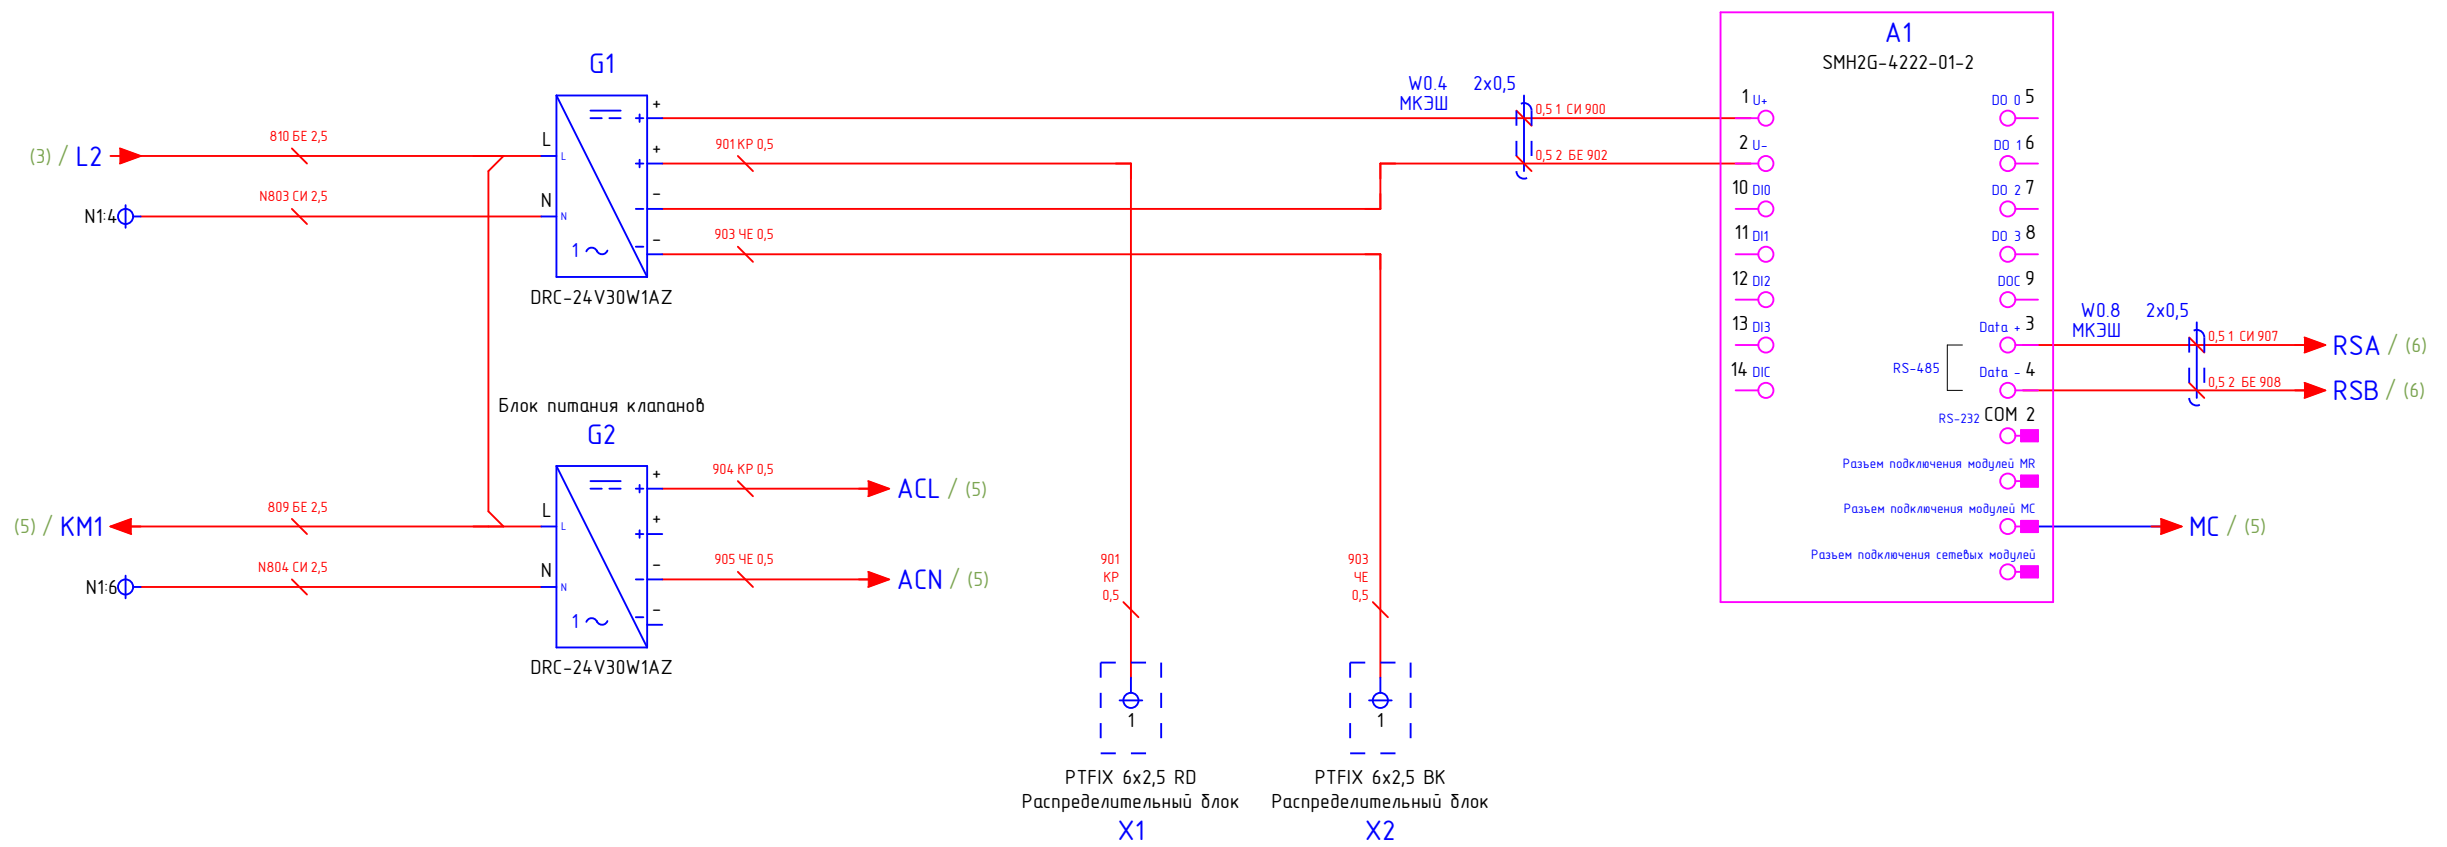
G1

(3) / L2

810 БЕ 2,5

N1:4

N803 СИ 2,5

L
N
1 ~

DRC-24V30W1AZ

901 КР 0,5

903 ЧЕ 0,5

W0.4 МКЭШ 2x0,5

0,5 1 СИ 900

0,5 2 БЕ 902

A1
SMH2G-4222-01-2

1 U+
2 U-
10 DI0
11 DI1
12 DI2
13 DI3
14 DIC

DO 0 5
DO 1 6
DO 2 7
DO 3 8
DOC 9
Data + 3
Data - 4
RS-485
RS-232 COM 2

W0.8 МКЭШ 2x0,5

0,5 1 СИ 907
0,5 2 БЕ 908

RSA / (6)
RSB / (6)

Разъем подключения модулей MR
Разъем подключения модулей MC
Разъем подключения сетевых модулей

MC / (5)

Блок питания клапанов
G2

(5) / KM1

809 БЕ 2,5

N1:6

N804 СИ 2,5

L
N
1 ~

DRC-24V30W1AZ

904 КР 0,5
ACL / (5)

905 ЧЕ 0,5
ACN / (5)

901 КР 0,5

903 ЧЕ 0,5

1

1

PTFIX 6x2,5 RD
Распределительный блок
X1

PTFIX 6x2,5 BK
Распределительный блок
X2